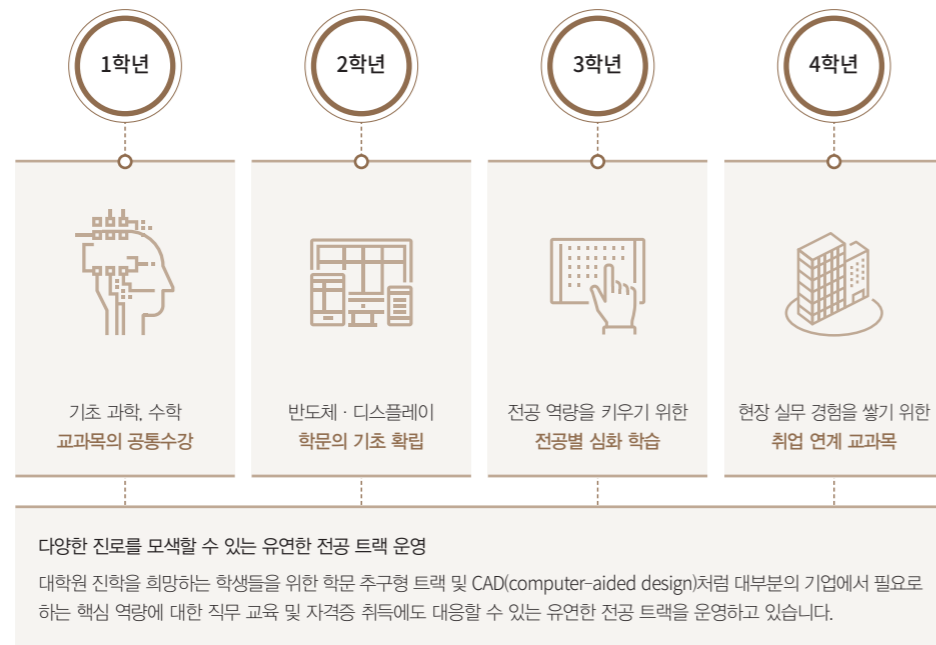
1학년

2학년

3학년

4학년

기초 과학, 수학
교과목의 공통수강

반도체 · 디스플레이
학문의 기초 확립

전공 역량을 키우기 위한
전공별 심화 학습

현장 실무 경험을 쌓기 위한
취업 연계 교과목

다양한 진로를 모색할 수 있는 유연한 전공 트랙 운영

대학원 진학을 희망하는 학생들을 위한 학문 추구형 트랙 및 CAD(computer-aided design)처럼 대부분의 기업에서 필요로 하는 핵심 역량에 대한 직무 교육 및 자격증 취득에도 대응할 수 있는 유연한 전공 트랙을 운영하고 있습니다.